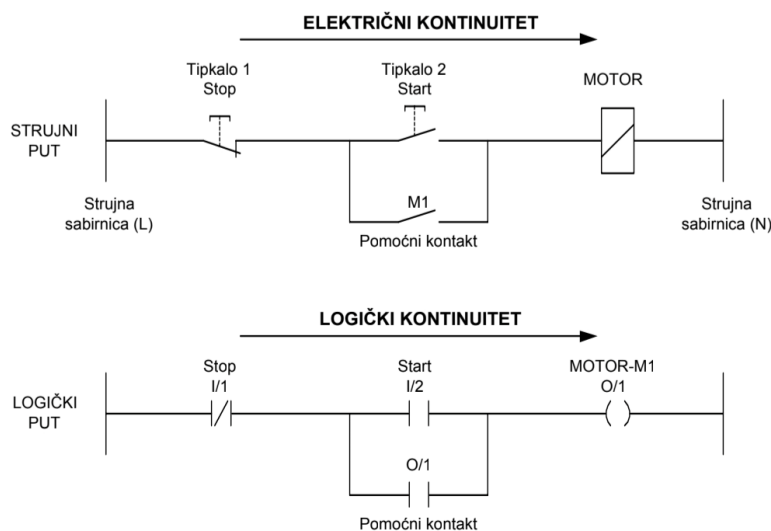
ELEKTRIČNI KONTINUITET

Tipkalo 1
Stop

Tipkalo 2
Start

MOTOR

STRUJNI
PUT

M1

Strujna
sabirnica (L)

Pomoćni kontakt

Strujna
sabirnica (N)

LOGIČKI KONTINUITET

Stop
I/1

Start
I/2

MOTOR-M1
O/1

LOGIČKI
PUT

O/1

Pomoćni kontakt